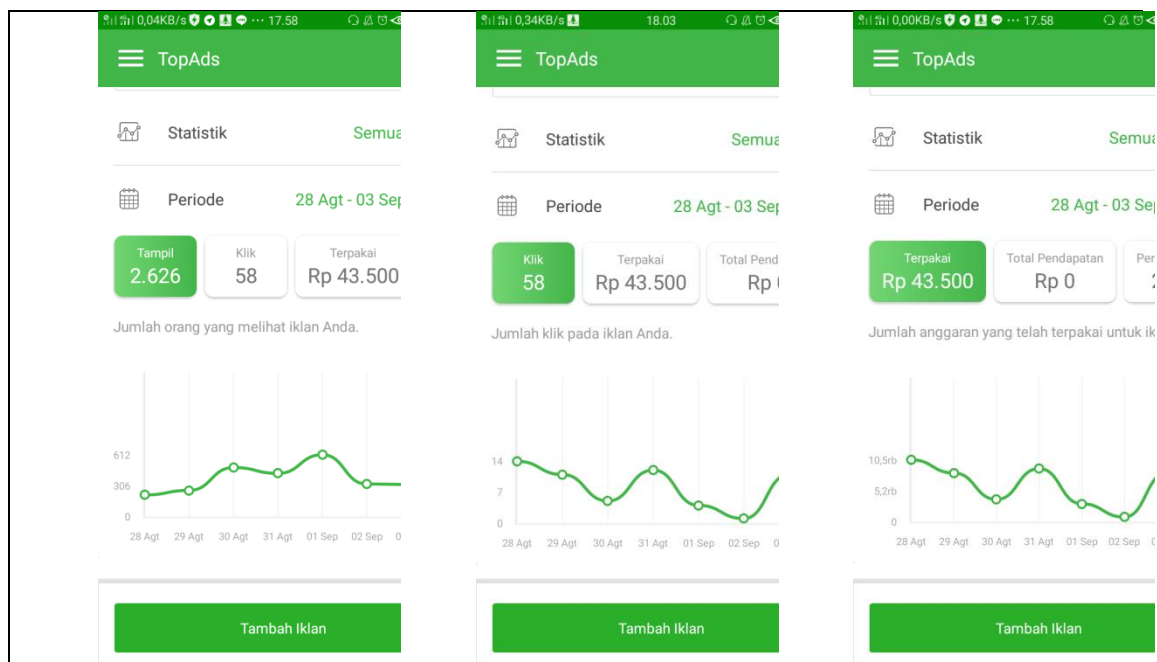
0,04KB/s ··· 17.58

TopAds

Statistik Semua

Periode 28 Agt - 03 Sep

Tampil 2.626

Klik 58

Terpakai Rp 43.500

Jumlah orang yang melihat iklan Anda.

612
306
0

28 Agt 29 Agt 30 Agt 31 Agt 01 Sep 02 Sep 0

Tambah Iklan

0,34KB/s 18.03

TopAds

Statistik Semua

Periode 28 Agt - 03 Sep

Klik 58

Terpakai Rp 43.500

Total Pend Rp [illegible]

Jumlah klik pada iklan Anda.

14
7
0

28 Agt 29 Agt 30 Agt 31 Agt 01 Sep 02 Sep 0

Tambah Iklan

0,00KB/s ··· 17.58

TopAds

Statistik Semua

Periode 28 Agt - 03 Sep

Terpakai Rp 43.500

Total Pendapatan Rp 0

Per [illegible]

Jumlah anggaran yang telah terpakai untuk ik

10,5rb
5,2rb
0

28 Agt 29 Agt 30 Agt 31 Agt 01 Sep 02 Sep

Tambah Iklan